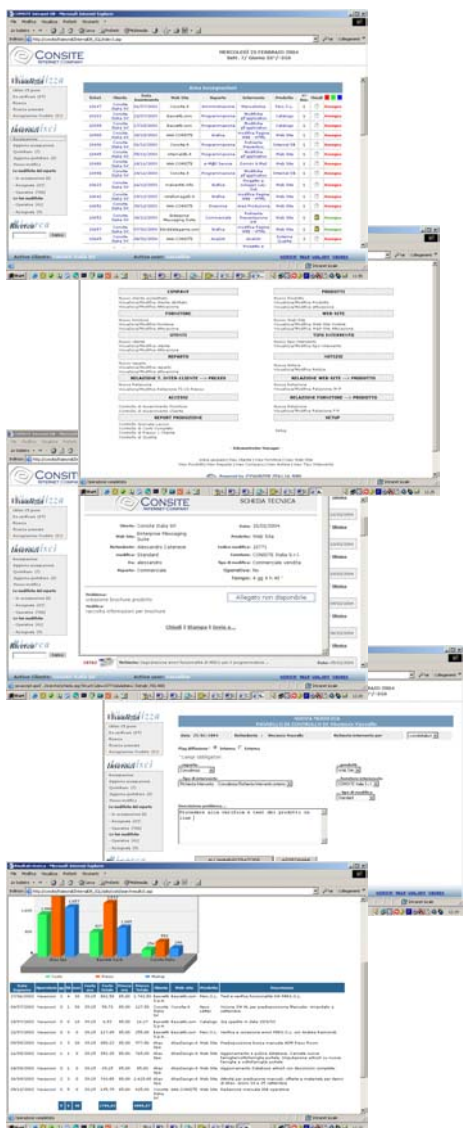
CONSITE

MERCOLEDÌ 25 FEBBRAIO 2004

Visualizza

Inserisci

Ricerca

COMPRAS

PRODOTTO

FORNITORE

WEB SITE

SERVIZI

TIPO INTERVENTO

REPARTO

NOTIZIE

RELAZIONE T. INTER-CLIENTE --- PREZZO

RELAZIONE WEB SITE --- PRODOTTO

ACCESSI

RELAZIONE FORNITORE --- PRODOTTO

REPORT PRODUZIONE

SETUP

CONSITE

SCHEDA TECNICA

Cliente: Consite Italia Srl

Web Site: Enterprise Messaging Suite

Referente: Alessandro Calabrese

Prodotto: Web Site

Reparto: Commerciale

Allegati non disponibili

Chiudi | Stampa | Invia a...

Visualizza

Inserisci

Ricerca

Visualizza

Inserisci

Ricerca